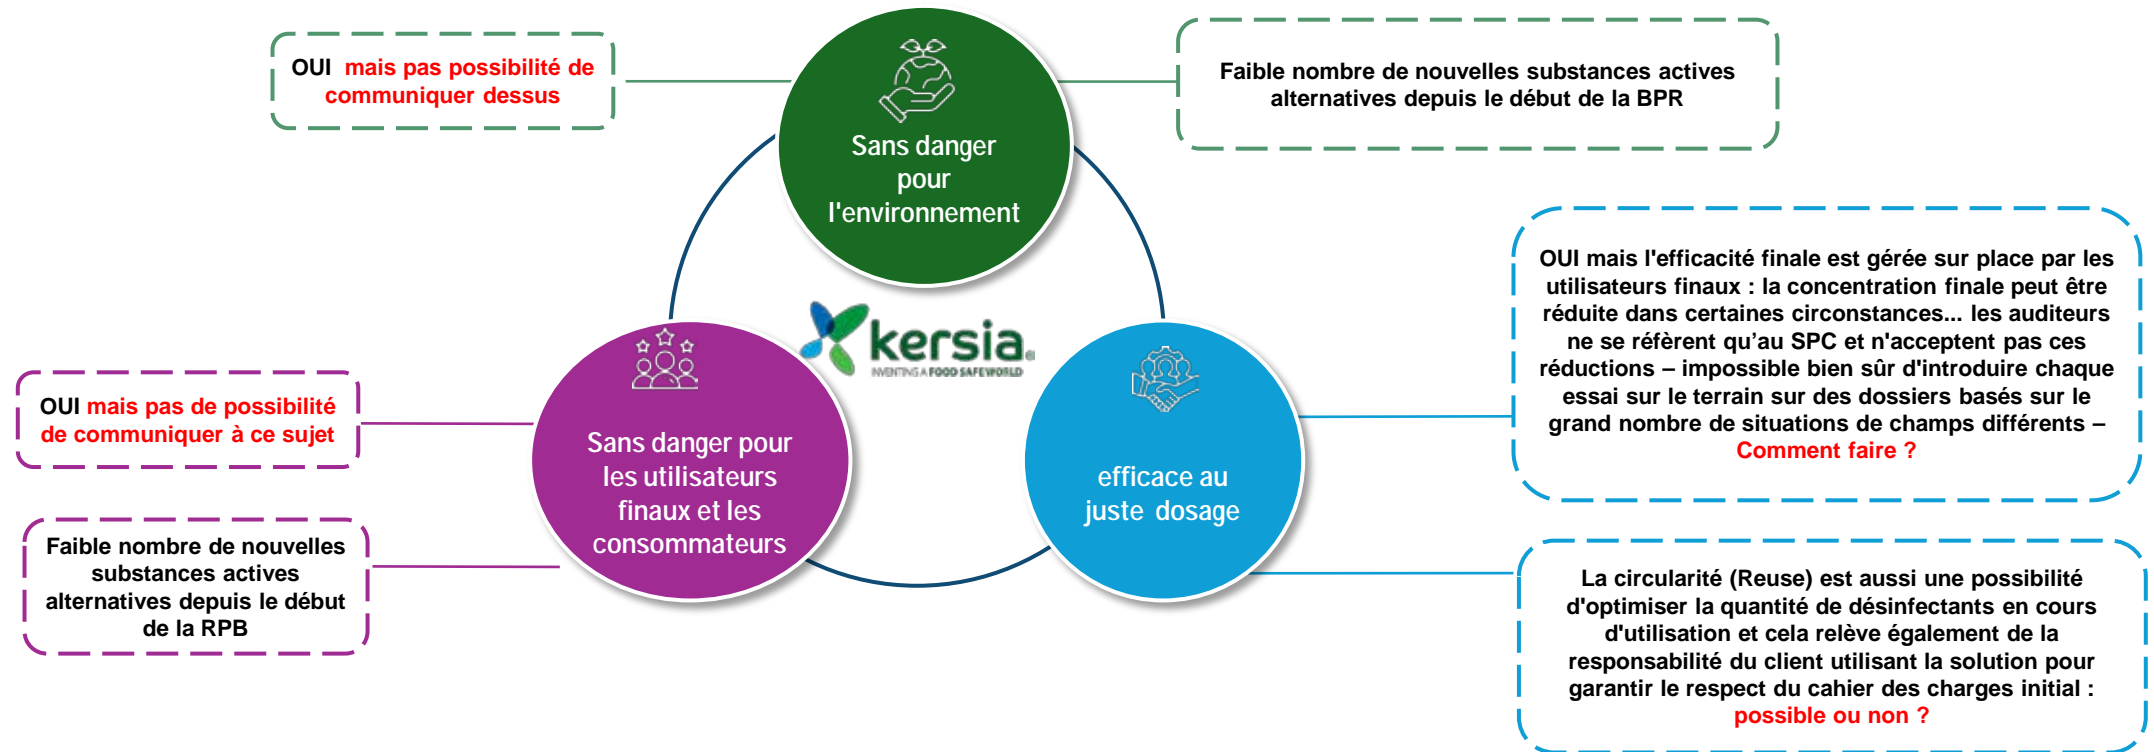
OUI mais pas possibilité de communiquer dessus

Sans danger pour l'environnement

Faible nombre de nouvelles substances actives alternatives depuis le début de la BPR

kersia
INVENTING A FOOD SAFE WORLD

OUI mais l'efficacité finale est gérée sur place par les utilisateurs finaux : la concentration finale peut être réduite dans certaines circonstances... les auditeurs ne se réfèrent qu'au SPC et n'acceptent pas ces réductions – impossible bien sûr d'introduire chaque essai sur le terrain sur des dossiers basés sur le grand nombre de situations de champs différents – Comment faire ?

OUI mais pas de possibilité de communiquer à ce sujet

Sans danger pour les utilisateurs finaux et les consommateurs

efficace au juste dosage

Faible nombre de nouvelles substances actives alternatives depuis le début de la RPB

La circularité (Reuse) est aussi une possibilité d'optimiser la quantité de désinfectants en cours d'utilisation et cela relève également de la responsabilité du client utilisant la solution pour garantir le respect du cahier des charges initial : possible ou non ?